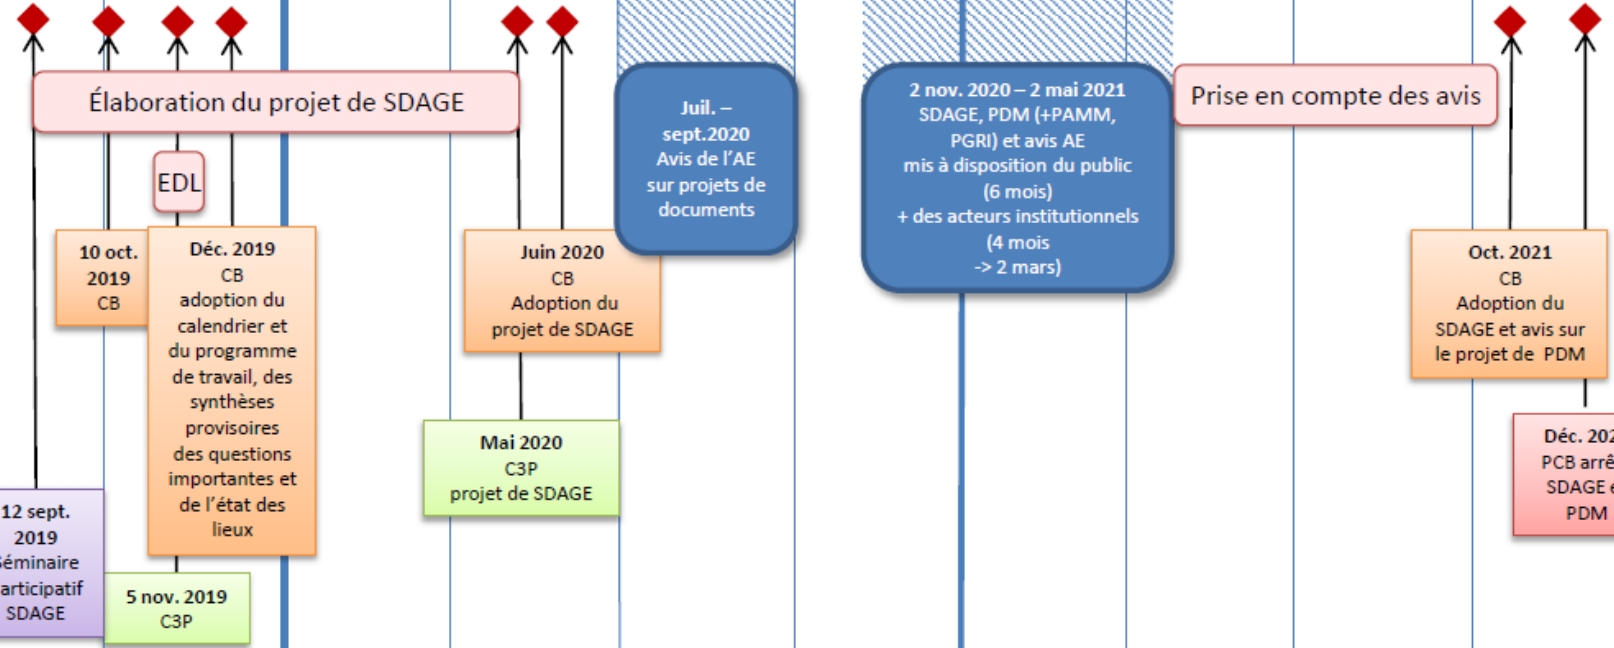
Élaboration du projet de SDAGE

EDL

10 oct. 2019 CB

Déc. 2019 CB adoption du calendrier et du programme de travail, des synthèses provisoires des questions importantes et de l'état des lieux

12 sept. 2019 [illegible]éminaire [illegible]articipatif SDAGE

5 nov. 2019 C3P

Juin 2020 CB Adoption du projet de SDAGE

Mai 2020 C3P projet de SDAGE

Juil. – sept.2020 Avis de l'AE sur projets de documents

2 nov. 2020 – 2 mai 2021 SDAGE, PDM (+PAMM, PGRI) et avis AE mis à disposition du public (6 mois) + des acteurs institutionnels (4 mois -> 2 mars)

Prise en compte des avis

Oct. 2021 CB Adoption du SDAGE et avis sur le projet de PDM

Déc. 20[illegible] PCB arrê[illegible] SDAGE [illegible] PDM